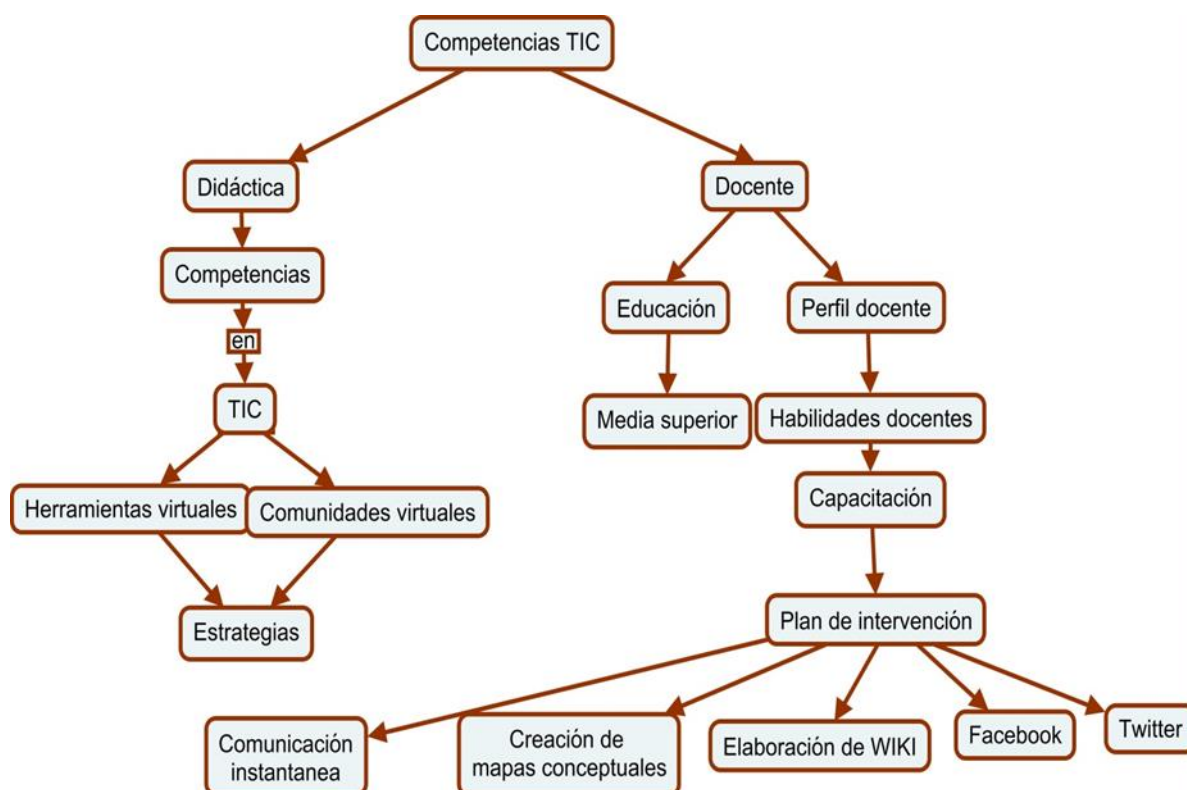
Competencias TIC

Didáctica

Competencias

en

TIC

Herramientas virtuales

Comunidades virtuales

Estrategias

Docente

Educación

Media superior

Perfil docente

Habilidades docentes

Capacitación

Plan de intervención

Comunicación instantanea

Creación de mapas conceptuales

Elaboración de WIKI

Facebook

Twitter